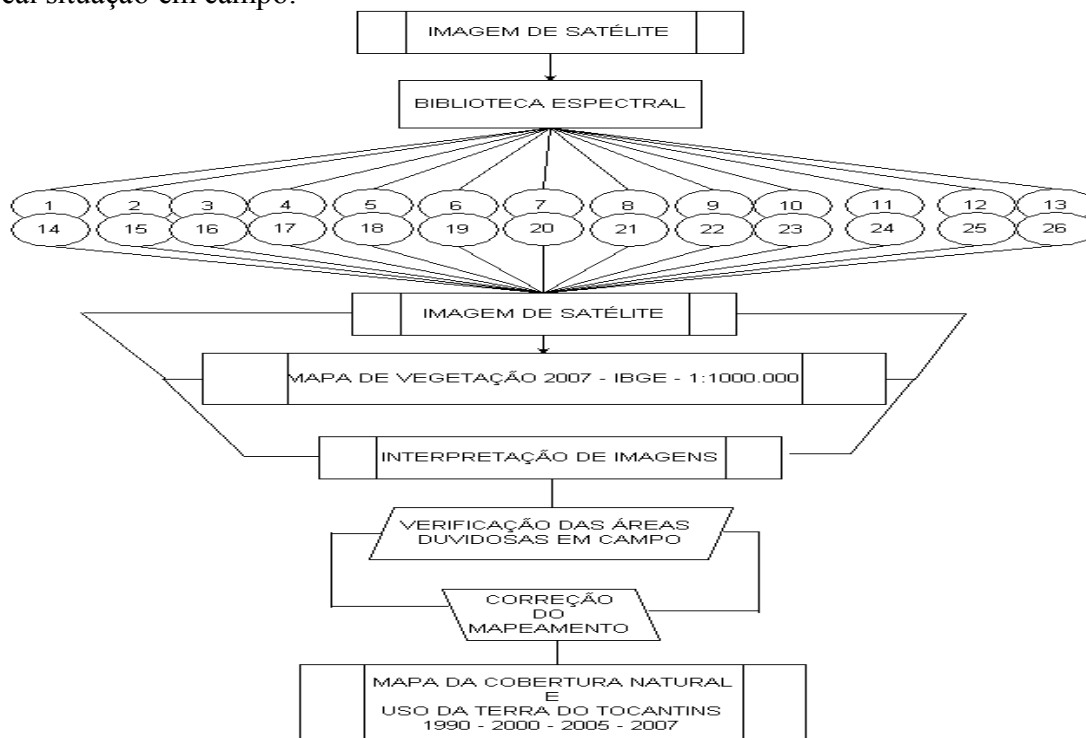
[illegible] situação em campo.

IMAGEM DE SATÉLITE

BIBLIOTECA ESPECTRAL

1 2 3 4 5 6 7 8 9 10 11 12 13
14 15 16 17 18 19 20 21 22 23 24 25 26

IMAGEM DE SATÉLITE

MAPA DE VEGETAÇÃO 2007 - IBGE - 1:1000.000

INTERPRETAÇÃO DE IMAGENS

VERIFICAÇÃO DAS ÁREAS DUVIDOSAS EM CAMPO

CORREÇÃO DO MAPEAMENTO

MAPA DA COBERTURA NATURAL E USO DA TERRA DO TOCANTINS 1990 - 2000 - 2005 - 2007